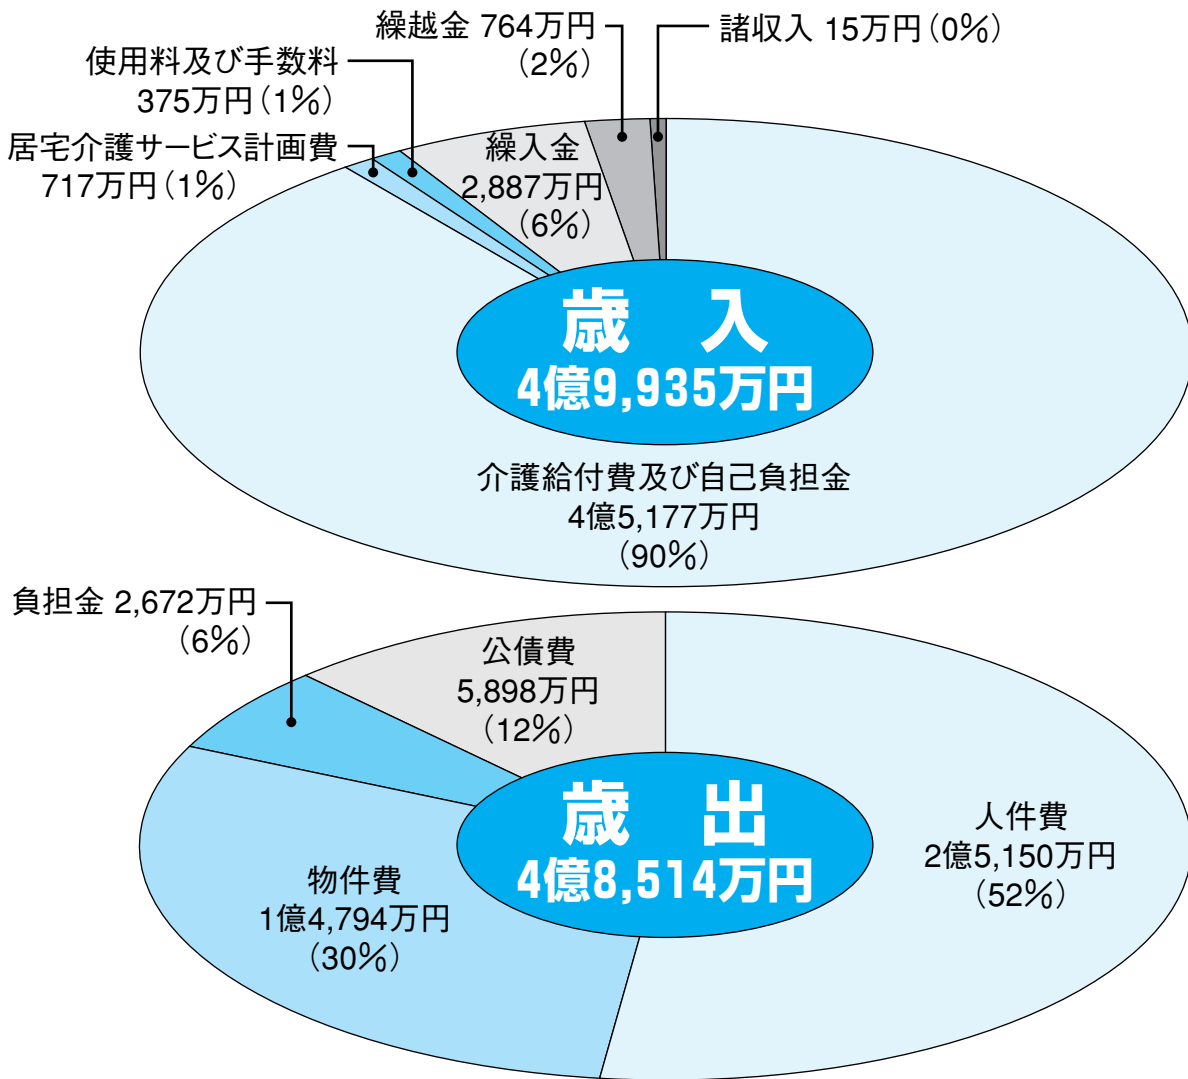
繰越金 764万円（2%）

諸収入 15万円（0%）

使用料及び手数料 375万円（1%）

居宅介護サービス計画費 717万円（1%）

繰入金 2,887万円（6%）

歳　入
4億9,935万円

介護給付費及び自己負担金 4億5,177万円（90%）

負担金 2,672万円（6%）

公債費 5,898万円（12%）

歳　出
4億8,514万円

人件費 2億5,150万円（52%）

物件費 1億4,794万円（30%）